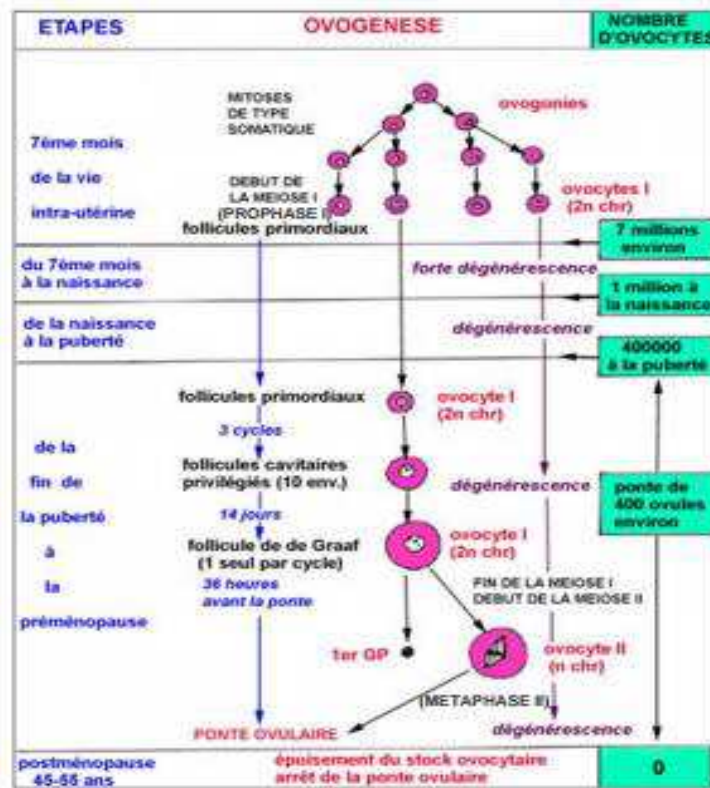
ETAPES

OVOGENESE

NOMBRE D'OVOCYTES

MITOSES DE TYPE SOMATIQUE

ovogonies

7ème mois de la vie intra-utérine

DEBUT DE LA MEIOSE I (PROPHASE I)

ovocytes I (2n chr)

follicules primordiaux

7 millions environ

du 7ème mois à la naissance

forte dégénérescence

1 million à la naissance

de la naissance à la puberté

dégénérescence

400000 à la puberté

follicules primordiaux

ovocyte I (2n chr)

3 cycles

de la fin de la puberté à la préménopause

follicules cavitaires privilégiés (10 env.)

dégénérescence

ponte de 400 ovules environ

14 jours

follicule de de Graaf (1 seul par cycle)

ovocyte I (2n chr)

36 heures avant la ponte

FIN DE LA MEIOSE I DEBUT DE LA MEIOSE II

1er GP

ovocyte II (n chr)

(METAPHASE II)

PONTE OVULAIRE

dégénérescence

postménopause 45-55 ans

épuisement du stock ovocytaire arrêt de la ponte ovulaire

0